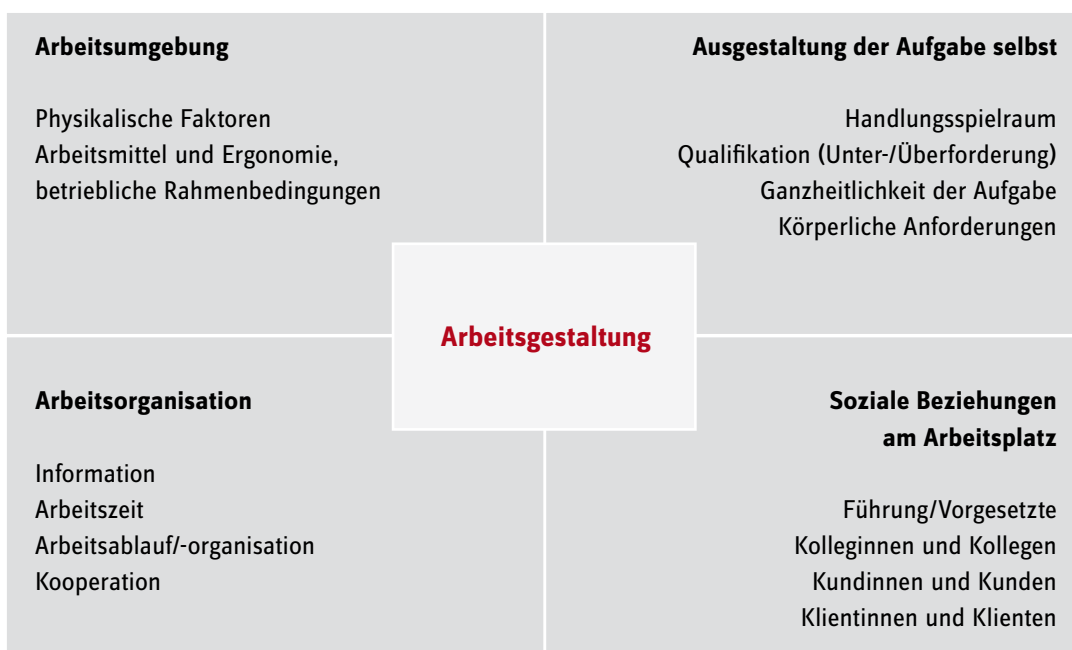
Arbeitsumgebung

Physikalische Faktoren
Arbeitsmittel und Ergonomie, betriebliche Rahmenbedingungen

Ausgestaltung der Aufgabe selbst

Handlungsspielraum
Qualifikation (Unter-/Überforderung)
Ganzheitlichkeit der Aufgabe
Körperliche Anforderungen

Arbeitsgestaltung

Arbeitsorganisation

Information
Arbeitszeit
Arbeitsablauf/-organisation
Kooperation

Soziale Beziehungen am Arbeitsplatz

Führung/Vorgesetzte
Kolleginnen und Kollegen
Kundinnen und Kunden
Klientinnen und Klienten